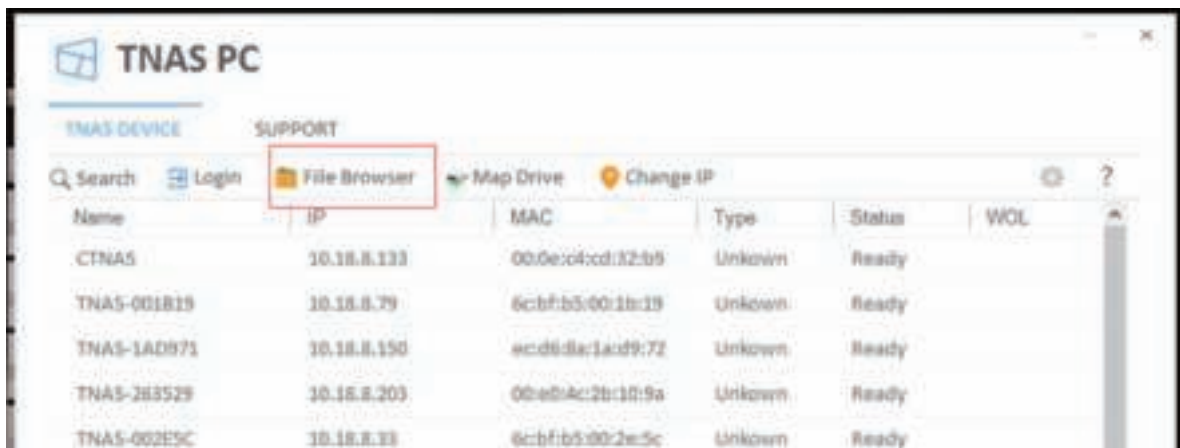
TNAS PC

TNAS DEVICE SUPPORT

Search Login File Browser Map Drive Change IP ?

| Name | IP | MAC | Type | Status | WOL |
|---|---|---|---|---|---|
| CTNAS | 10.18.8.133 | 00:0e:c4:cd:32:b5 | Unkown | Ready | |
| TNAS-001B19 | 10.18.8.79 | 6c:bf:b5:00:1b:19 | Unkown | Ready | |
| TNAS-1AD971 | 10.18.8.150 | ec:d6:8a:1a:d9:72 | Unkown | Ready | |
| TNAS-263529 | 10.18.8.203 | 00:e0:4c:2b:10:9a | Unkown | Ready | |
| TNAS-002E5C | 10.18.8.33 | 6c:bf:b5:00:2e:5c | Unkown | Ready | |